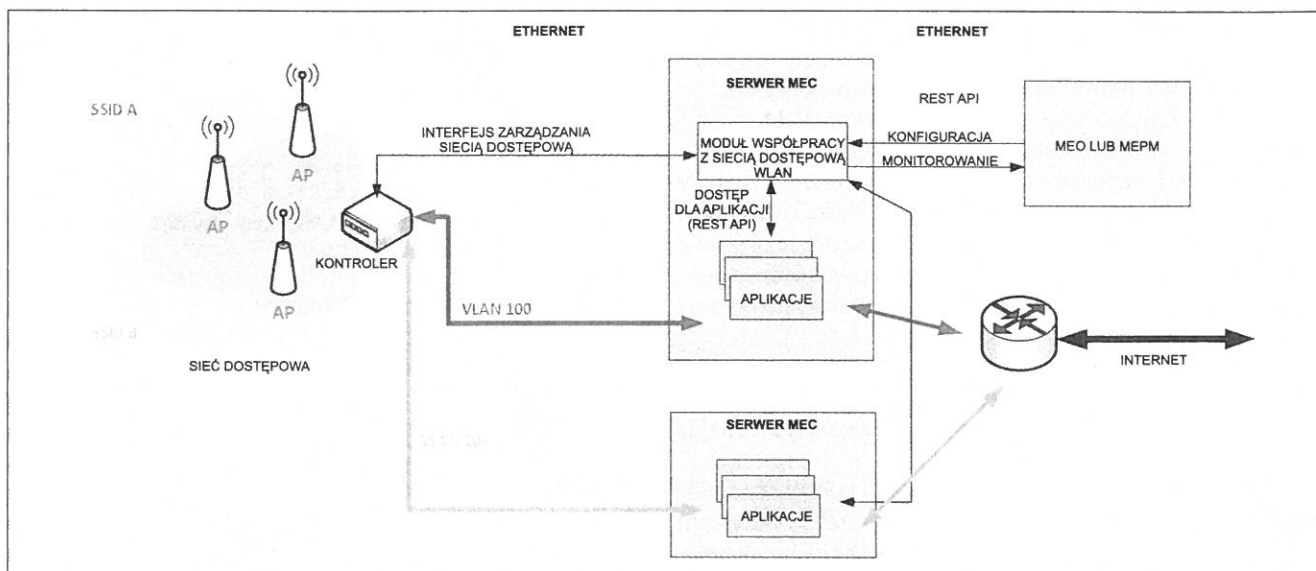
ETHERNET

ETHERNET

SSID A

AP

AP

AP

AP

SERWER MEC

REST API

INTERFEJS ZARZĄDZANIA SIECIĄ DOSTĘPOWĄ

MODUŁ WSPÓŁPRACY Z SIECIĄ DOSTĘPOWĄ WLAN

KONFIGURACJA

MONITOROWANIE

MEO LUB MEPM

DOSTĘP DLA APLIKACJI (REST API)

KONTROLER

APLIKACJE

VLAN 100

SSID B

SIEĆ DOSTĘPOWA

INTERNET

SERWER MEC

VLAN 101

APLIKACJE